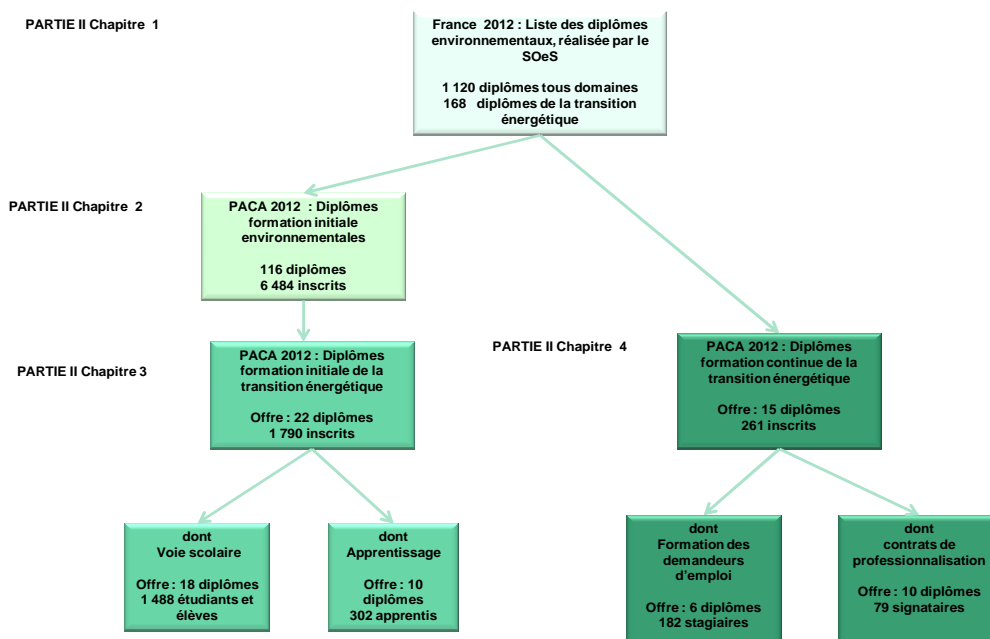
PARTIE II Chapitre 1

France 2012 : Liste des diplômes environnementaux, réalisée par le SOeS

1 120 diplômes tous domaines
168 diplômes de la transition énergétique

PARTIE II Chapitre 2

PACA 2012 : Diplômes formation initiale environnementales

116 diplômes
6 484 inscrits

PARTIE II Chapitre 3

PACA 2012 : Diplômes formation initiale de la transition énergétique

Offre : 22 diplômes
1 790 inscrits

PARTIE II Chapitre 4

PACA 2012 : Diplômes formation continue de la transition énergétique

Offre : 15 diplômes
261 inscrits

dont
Voie scolaire

Offre : 18 diplômes
1 488 étudiants et élèves

dont
Apprentissage

Offre : 10 diplômes
302 apprentis

dont
Formation des demandeurs d'emploi

Offre : 6 diplômes
182 stagiaires

dont
contrats de professionnalisation

Offre : 10 diplômes
79 signataires